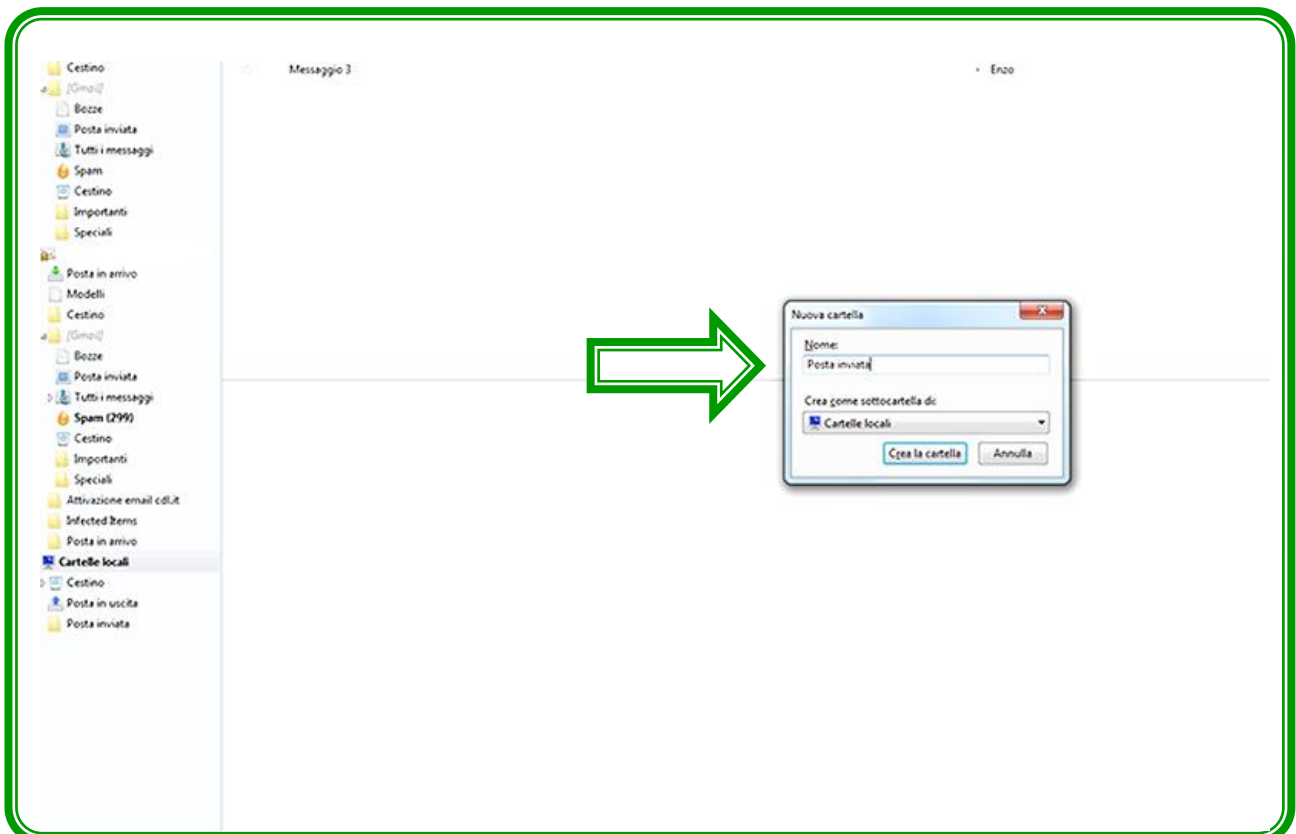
Cestino
[Gmail]
Bozze
Posta inviata
Tutti i messaggi
Spam
Cestino
Importanti
Speciali
Posta in arrivo
Modelli
Cestino
[Gmail]
Bozze
Posta inviata
Tutti i messaggi
Spam (299)
Cestino
Importanti
Speciali
Attivazione email cdl.it
Infected Items
Posta in arrivo
Cartelle locali
Cestino
Posta in uscita
Posta inviata

Messaggio 3

Enzo

Nuova cartella

Nome:
Posta inviata

Crea come sottocartella di:
Cartelle locali

Crea la cartella
Annulla